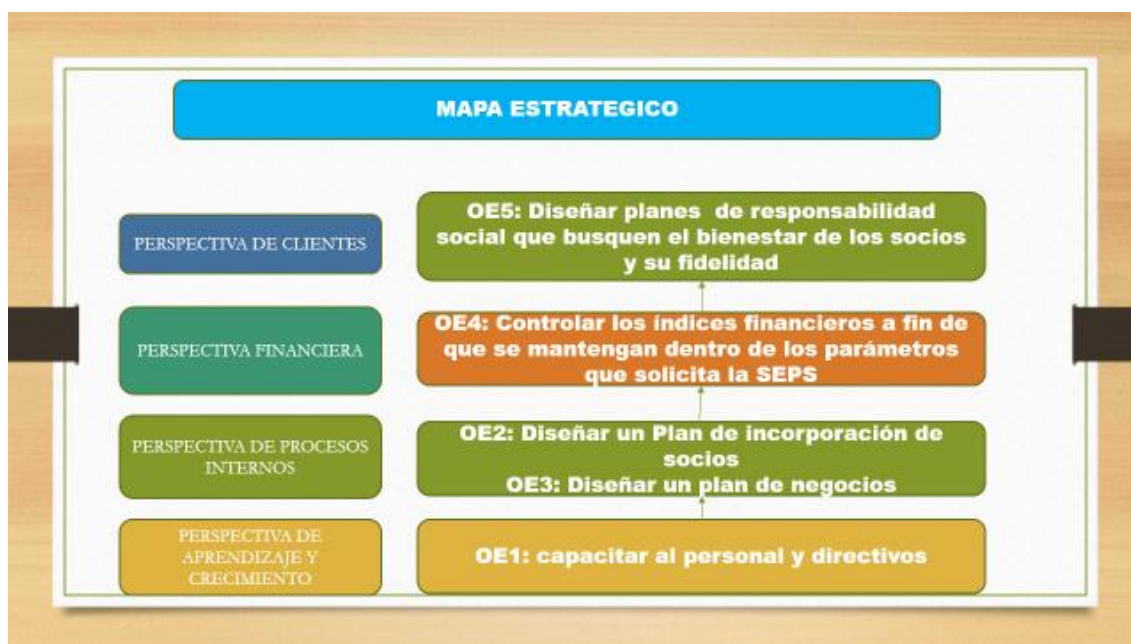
MAPA ESTRATEGICO

PERSPECTIVA DE CLIENTES

OE5: Diseñar planes de responsabilidad social que busquen el bienestar de los socios y su fidelidad

PERSPECTIVA FINANCIERA

OE4: Controlar los índices financieros a fin de que se mantengan dentro de los parámetros que solicita la SEPS

PERSPECTIVA DE PROCESOS INTERNOS

OE2: Diseñar un Plan de incorporación de socios
OE3: Diseñar un plan de negocios

PERSPECTIVA DE APRENDIZAJE Y CRECIMIENTO

OE1: capacitar al personal y directivos